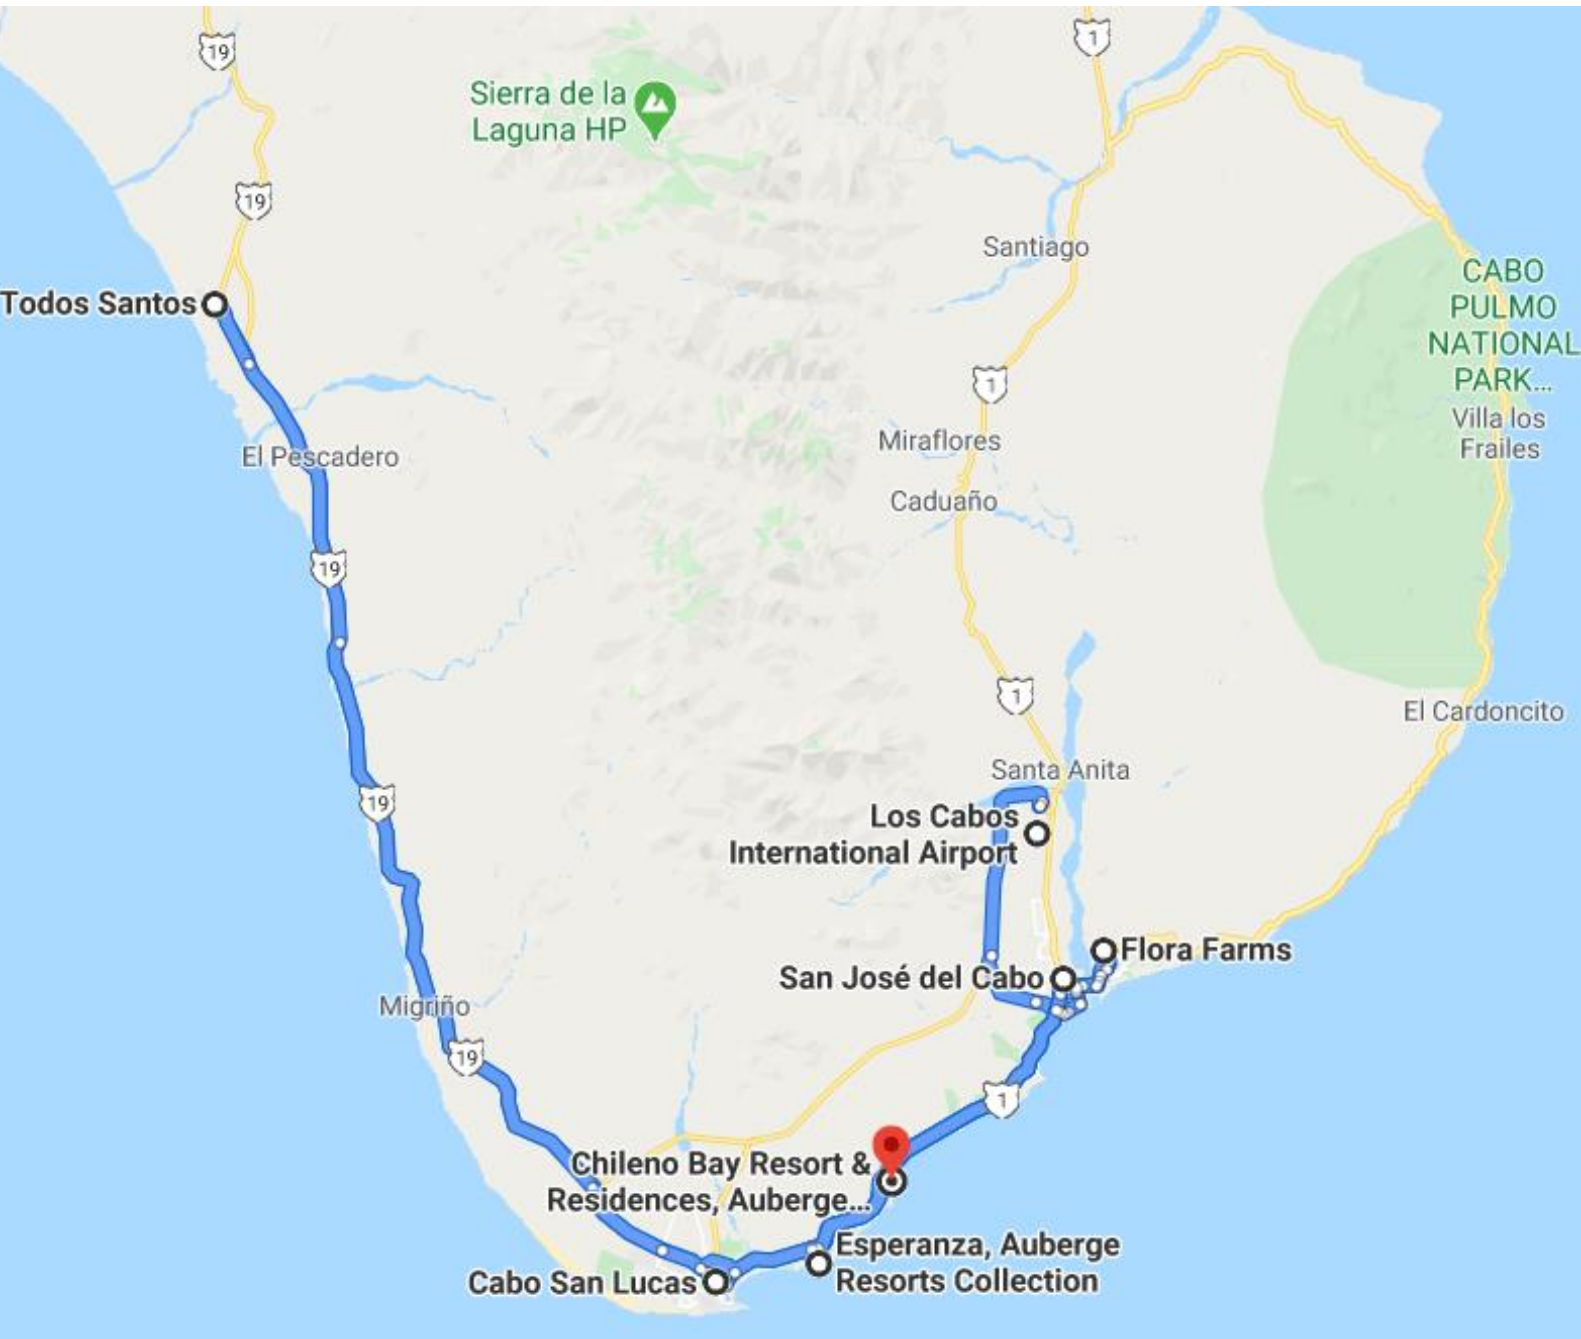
19

1

Sierra de la Laguna HP

19

Santiago

Todos Santos

CABO PULMO NATIONAL PARK...

Villa los Frailes

1

Miraflores

El Pescadero

Caduaño

19

1

El Cardoncito

Santa Anita

Los Cabos International Airport

19

Flora Farms

San José del Cabo

Migriño

19

1

Chileno Bay Resort & Residences, Auberge...

Esperanza, Auberge Resorts Collection

Cabo San Lucas